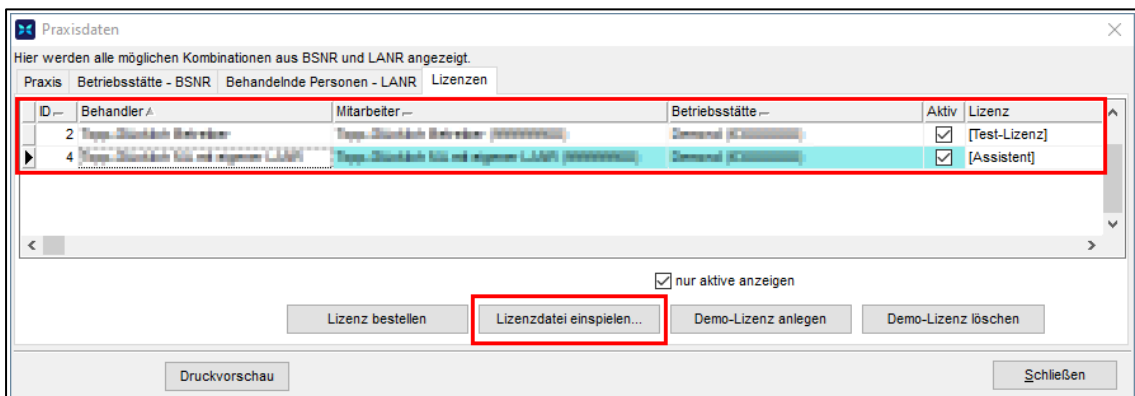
Praxisdaten

Hier werden alle möglichen Kombinationen aus BSNR und LANR angezeigt.

Praxis | Betriebsstätte - BSNR | Behandelnde Personen - LANR | Lizenzen

| ID | Behandler | Mitarbeiter | Betriebsstätte | Aktiv | Lizenz |
|---|---|---|---|---|---|
| 2 | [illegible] | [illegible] | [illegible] | ☑ | [Test-Lizenz] |
| 4 | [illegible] | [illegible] | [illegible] | ☑ | [Assistent] |

nur aktive anzeigen

Lizenz bestellen | Lizenzdatei einspielen... | Demo-Lizenz anlegen | Demo-Lizenz löschen

Druckvorschau

Schließen